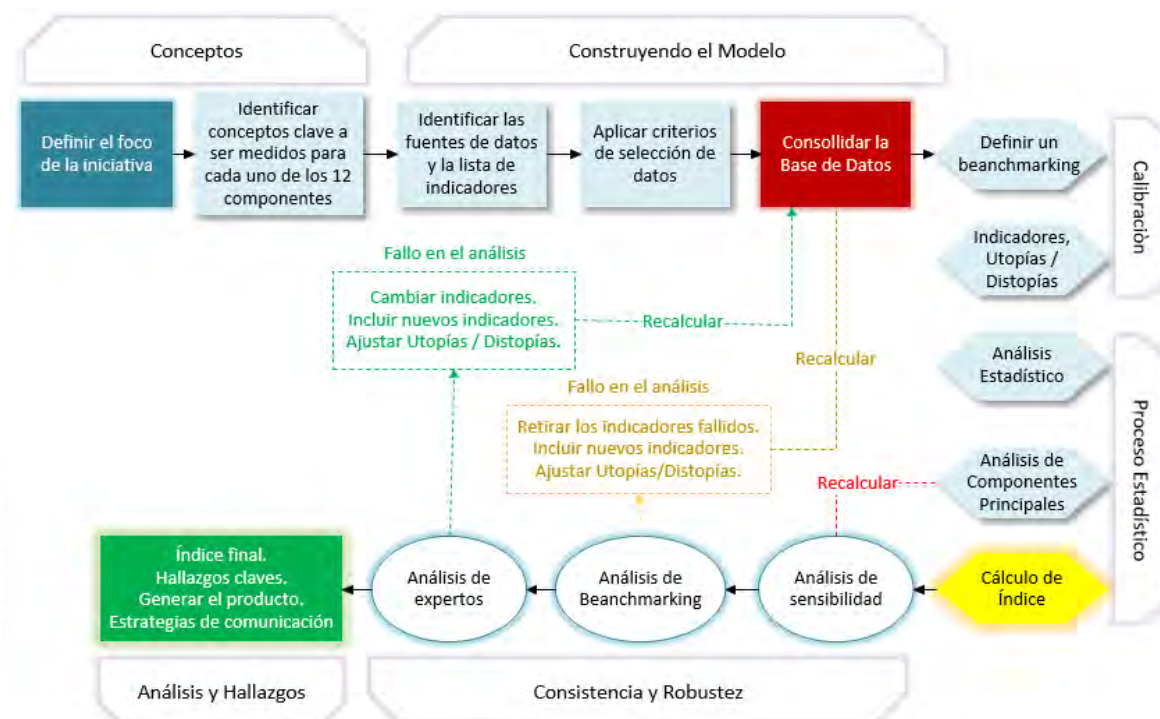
Conceptos

Construyendo el Modelo

Definir el foco de la iniciativa

Identificar conceptos clave a ser medidos para cada uno de los 12 componentes

Identificar las fuentes de datos y la lista de indicadores

Aplicar criterios de selección de datos

Consollidar la Base de Datos

Definir un beanchmarking

Calibración

Indicadores, Utopías / Distopías

Fallo en el análisis

Cambiar indicadores. Incluir nuevos indicadores. Ajustar Utopías / Distopías.

Recalcular

Recalcular

Análisis Estadístico

Proceso Estadístico

Fallo en el análisis

Retirar los indicadores fallidos. Incluir nuevos indicadores. Ajustar Utopías/Distopías.

Recalcular

Análisis de Componentes Principales

Índice final. Hallazgos claves. Generar el producto. Estrategias de comunicación

Análisis de expertos

Análisis de Beanchmarking

Análisis de sensibilidad

Cálculo de Índice

Análisis y Hallazgos

Consistencia y Robustez